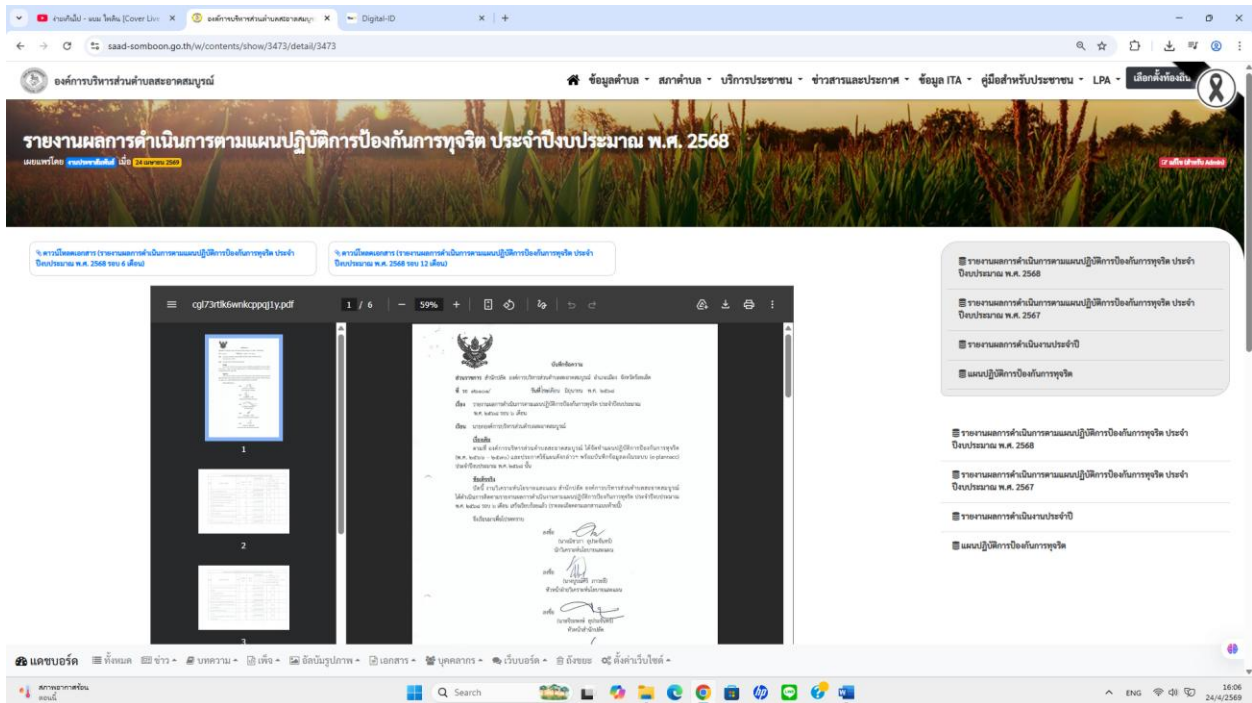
ง่ายเกินไป - แบม ไพลิน [Cover Live] × องค์การบริหารส่วนตำบลสะอาดสมบูรณ์ × Digital-ID × +

saad-somboon.go.th/w/contents/show/3473/detail/3473

องค์การบริหารส่วนตำบลสะอาดสมบูรณ์

ข้อมูลตำบล • สภาตำบล • บริการประชาชน • ข่าวสารและประกาศ • ข้อมูล ITA • คู่มือสำหรับประชาชน • LPA • เลือกตั้งท้องถิ่น

รายงานผลการดำเนินการตามแผนปฏิบัติการป้องกันการทุจริต ประจำปีงบประมาณ พ.ศ. 2568

เผยแพร่โดย งานประชาสัมพันธ์ เมื่อ 24 เมษายน 2569

แก้ไข (สำหรับ Admin)

ดาวน์โหลดเอกสาร (รายงานผลการดำเนินการตามแผนปฏิบัติการป้องกันการทุจริต ประจำปีงบประมาณ พ.ศ. 2568 รอบ 6 เดือน)

ดาวน์โหลดเอกสาร (รายงานผลการดำเนินการตามแผนปฏิบัติการป้องกันการทุจริต ประจำปีงบประมาณ พ.ศ. 2568 รอบ 12 เดือน)

cgl73rtlk6wnkcppqj1y.pdf 1 / 6 59%

1

2

3

บันทึกข้อความ

ส่วนราชการ สำนักปลัด องค์การบริหารส่วนตำบลสะอาดสมบูรณ์ อำเภอเมือง จังหวัดร้อยเอ็ด

ที่ รอ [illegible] วันที่ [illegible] มิถุนายน พ.ศ. ๒๕๖๘

เรื่อง รายงานผลการดำเนินการตามแผนปฏิบัติการป้องกันการทุจริต ประจำปีงบประมาณ พ.ศ. ๒๕๖๘ รอบ ๖ เดือน

เรียน นายกองค์การบริหารส่วนตำบลสะอาดสมบูรณ์

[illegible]

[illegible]

รายงานผลการดำเนินการตามแผนปฏิบัติการป้องกันการทุจริต ประจำปีงบประมาณ พ.ศ. 2568

รายงานผลการดำเนินการตามแผนปฏิบัติการป้องกันการทุจริต ประจำปีงบประมาณ พ.ศ. 2567

รายงานผลการดำเนินงานประจำปี

แผนปฏิบัติการป้องกันการทุจริต

รายงานผลการดำเนินการตามแผนปฏิบัติการป้องกันการทุจริต ประจำปีงบประมาณ พ.ศ. 2568

รายงานผลการดำเนินการตามแผนปฏิบัติการป้องกันการทุจริต ประจำปีงบประมาณ พ.ศ. 2567

รายงานผลการดำเนินงานประจำปี

แผนปฏิบัติการป้องกันการทุจริต

แดชบอร์ด ทั้งหมด ข่าว บทความ เพจ อัลบั้มรูปภาพ เอกสาร บุคลากร เว็บบอร์ด ถังขยะ ตั้งค่าเว็บไซต์

สภาพอากาศร้อน ตอนนี้

Search

ENG 16:06 24/4/2569